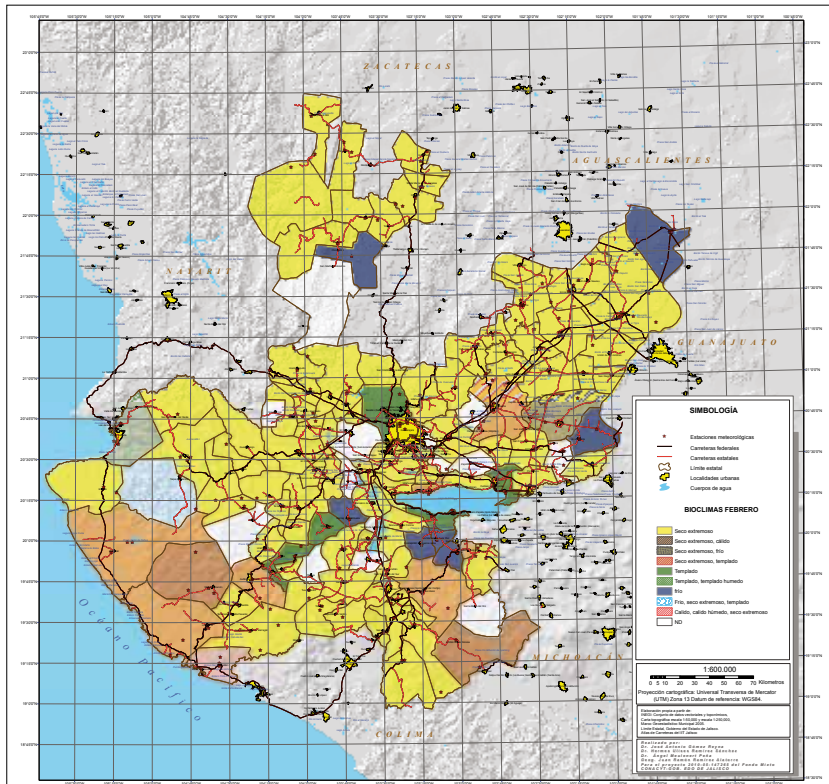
ZACATECAS

AGUASCALIENTES

NAYARIT

GUANAJUATO

MICHOACÁN

COLIMA

Océano Pacífico

SIMBOLOGÍA

Estaciones meteorológicas
Carreteras federales
Carreteras estatales
Límite estatal
Localidades urbanas
Cuerpos de agua

BIOCLIMAS FEBRERO

Seco extremoso
Seco extremoso, cálido
Seco extremoso, frío
Seco extremoso, templado
Templado
Templado, templado humedo
frío
Frío, seco extremoso, templado
Cálido, cálido húmedo, seco extremoso
ND

1:600,000
0 5 10 20 30 40 50 60 70 Kilometros
Proyección cartográfica: Universal Transversa de Mercator (UTM) Zona 13 Datum de referencia: WGS84.

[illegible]

Realizado por:
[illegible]